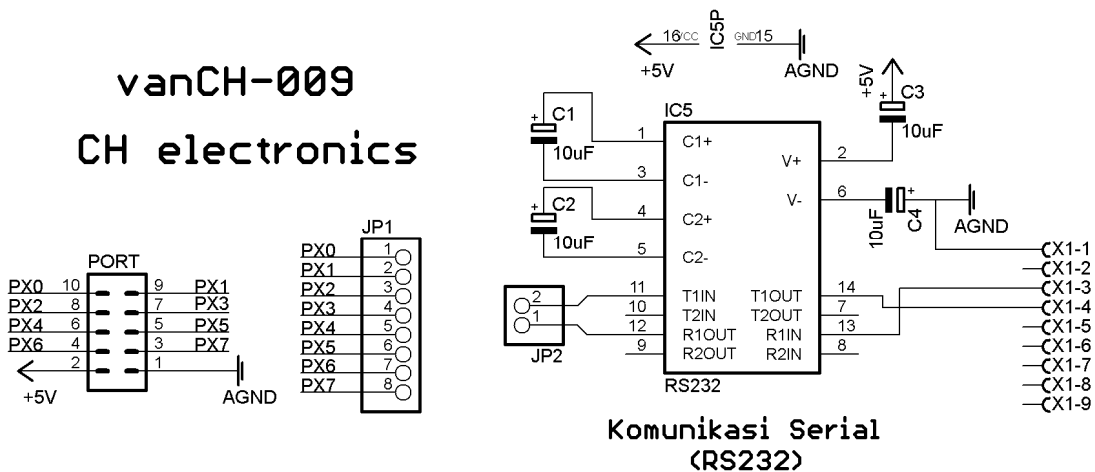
vanCH-009

CH electronics

PORT
PX0 10 9 PX1
PX2 8 7 PX3
PX4 6 5 PX5
PX6 4 3 PX7
2 1
+5V AGND

JP1
PX0 1
PX1 2
PX2 3
PX3 4
PX4 5
PX5 6
PX6 7
PX7 8

16 VCC IC5P GND 15
+5V AGND

+5V
C3
10uF

IC5
C1
10uF
1 C1+
3 C1-
C2
10uF
4 C2+
5 C2-
V+ 2
V- 6
C4
10uF
AGND

JP2
2
1
11 T1IN
10 T2IN
12 R1OUT
9 R2OUT
T1OUT 14
T2OUT 7
R1IN 13
R2IN 8
RS232

X1-1
X1-2
X1-3
X1-4
X1-5
X1-6
X1-7
X1-8
X1-9

Komunikasi Serial
(RS232)